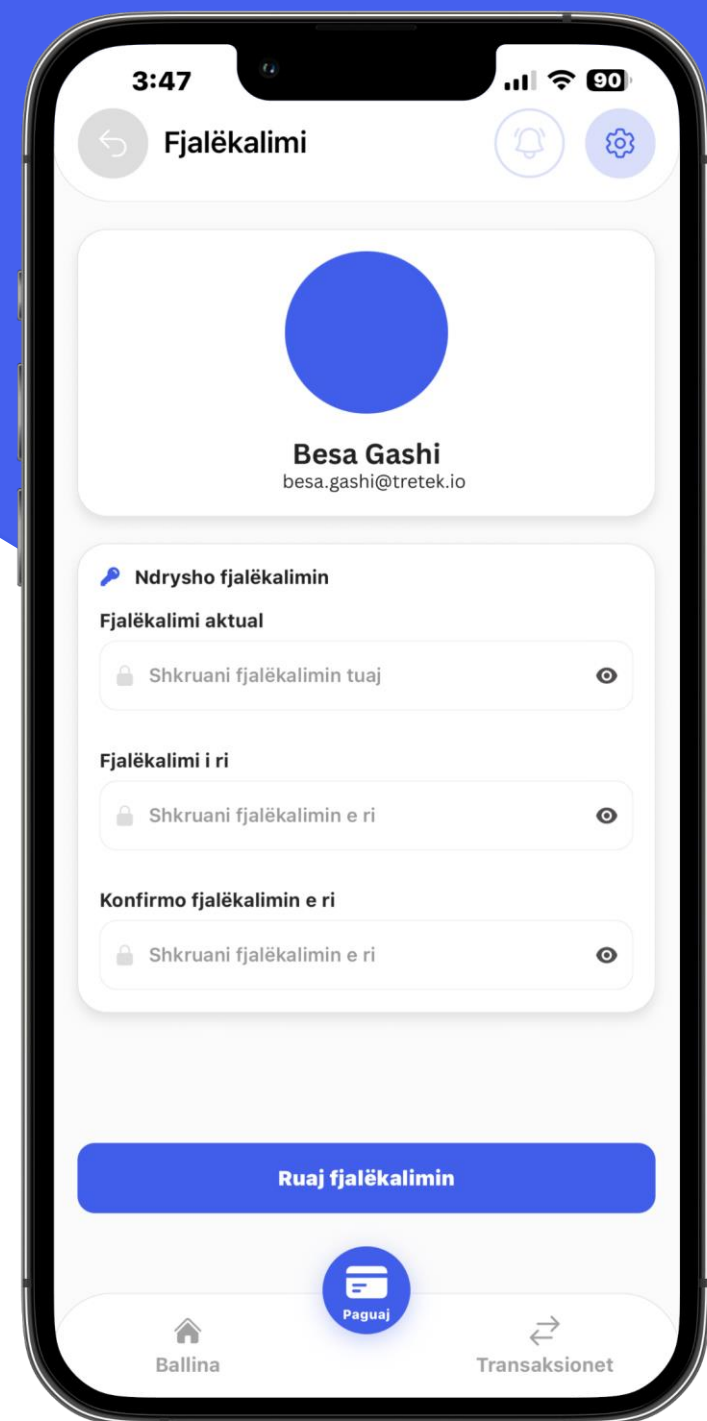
3:47

90

Fjalëkalimi

Besa Gashi
besa.gashi@tretek.io

Ndrysho fjalëkalimin

Fjalëkalimi aktual

Shkruani fjalëkalimin tuaj

Fjalëkalimi i ri

Shkruani fjalëkalimin e ri

Konfirmo fjalëkalimin e ri

Shkruani fjalëkalimin e ri

Ruaj fjalëkalimin

Paguaj

Ballina

Transaksionet